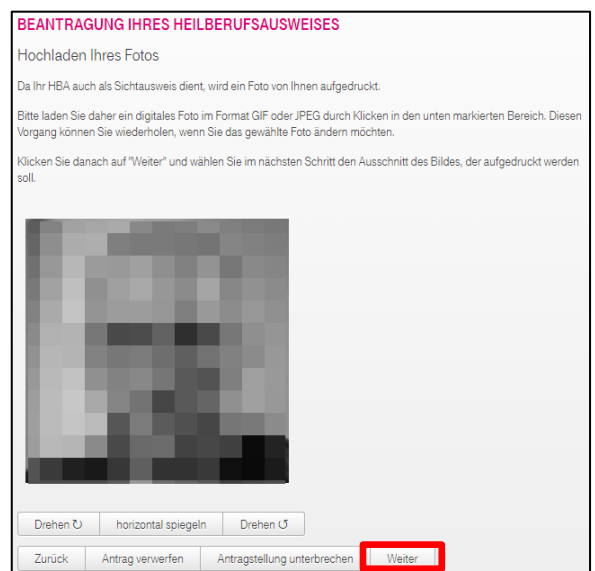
BEANTRAGUNG IHRES HEILBERUFSAUSWEISES

Hochladen Ihres Fotos

Da Ihr HBA auch als Sichtausweis dient, wird ein Foto von Ihnen aufgedruckt.

Bitte laden Sie daher ein digitales Foto im Format GIF oder JPEG durch Klicken in den unten markierten Bereich. Diesen Vorgang können Sie wiederholen, wenn Sie das gewählte Foto ändern möchten.

Klicken Sie danach auf "Weiter" und wählen Sie im nächsten Schritt den Ausschnitt des Bildes, der aufgedruckt werden soll.

Drehen ↻ | horizontal spiegeln | Drehen ↺

Zurück | Antrag verwerfen | Antragstellung unterbrechen | Weiter